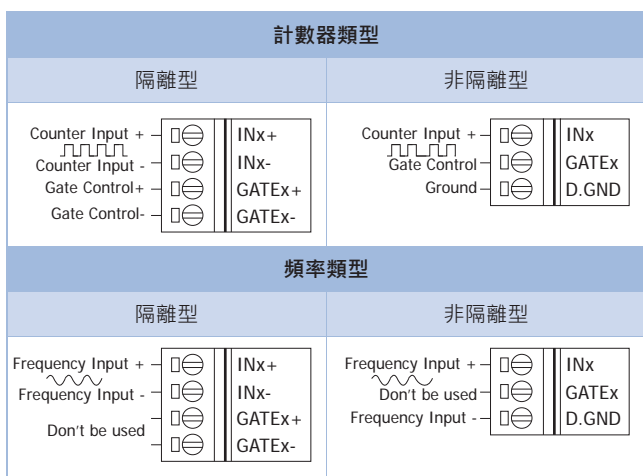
| 計數器類型 | |
|---|---|
| 隔離型 | 非隔離型 |
| Counter Input + — INx+<br>Counter Input - — INx-<br>Gate Control+ — GATEx+<br>Gate Control- — GATEx- | Counter Input + — INx<br>Gate Control — GATEx<br>Ground — D.GND |

| 頻率類型 | |
|---|---|
| 隔離型 | 非隔離型 |
| Frequency Input + — INx+<br>Frequency Input - — INx-<br>Don't be used — GATEx+<br>GATEx- | Frequency Input + — INx<br>Don't be used — GATEx<br>Frequency Input - — D.GND |